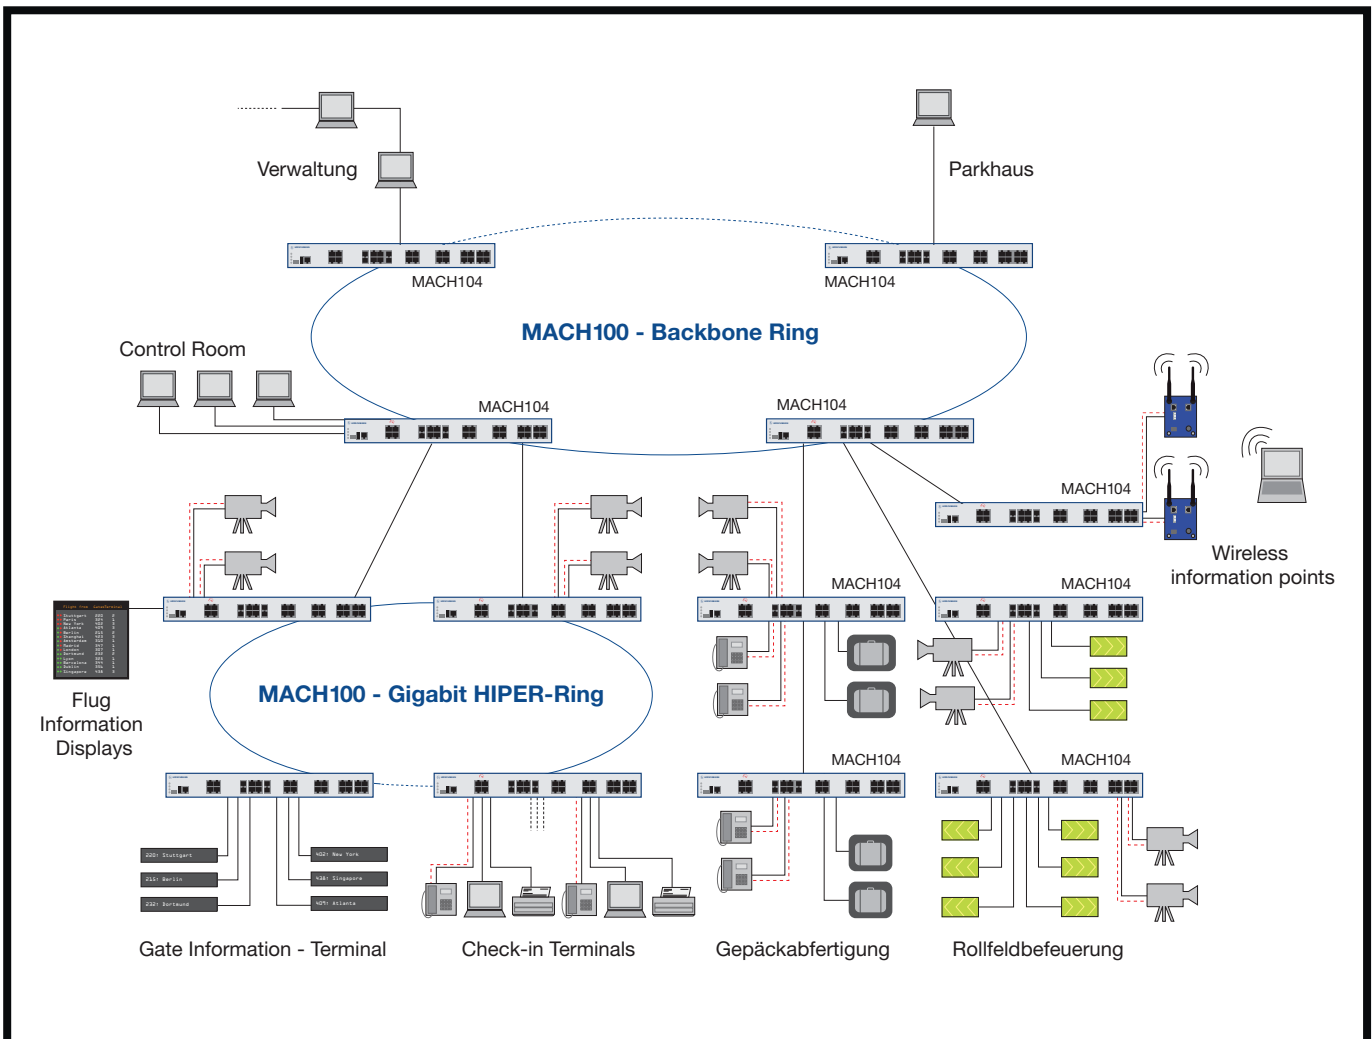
Verwaltung

Parkhaus

MACH104

MACH104

MACH100 - Backbone Ring

Control Room

MACH104

MACH104

MACH104

Wireless information points

MACH104

MACH104

Flug Information Displays

MACH100 - Gigabit HIPER-Ring

MACH104

MACH104

220: Stuttgart

402: New York

213: Berlin

436: Singapore

232: Dortmund

409: Atlanta

Gate Information - Terminal

Check-in Terminals

Gepäckabfertigung

Rollfeldbefeuerung